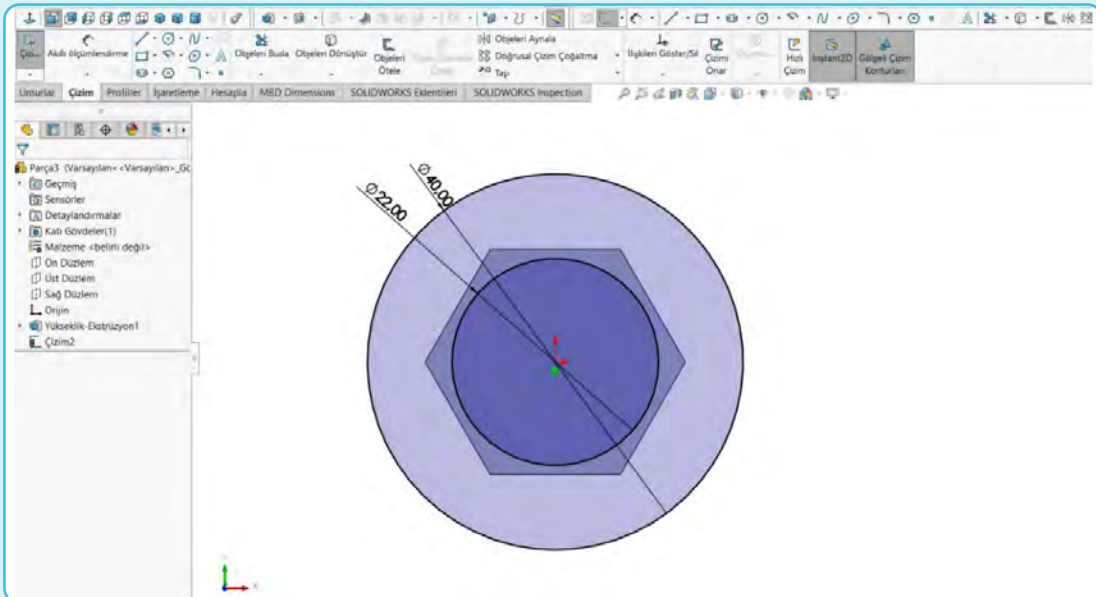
Çiz... Akıllı ölçümlendirme Objeleri Budа Objeleri Dönüştür Objeleri Ötele Objeleri Aynala Doğrusal Çizim Çoğaltma Taşı İlişkileri Göster/Sil Çizimi Onar Hızlı Çizim Instant2D Gölgeli Çizim Konturları

Unsurlar Çizim Profiller İşaretleme Hesapla MBD Dimensions SOLIDWORKS Eklentileri SOLIDWORKS Inspection

Parça3 (Varsayılan<<Varsayılan>_Gö
Geçmiş
Sensörler
Detaylandırmalar
Katı Gövdeler(1)
Malzeme <belirli değil>
Ön Düzlem
Üst Düzlem
Sağ Düzlem
Orijin
Yükseklik-Ekstrüzyon1
Çizim2

Ø40.00
Ø22.00